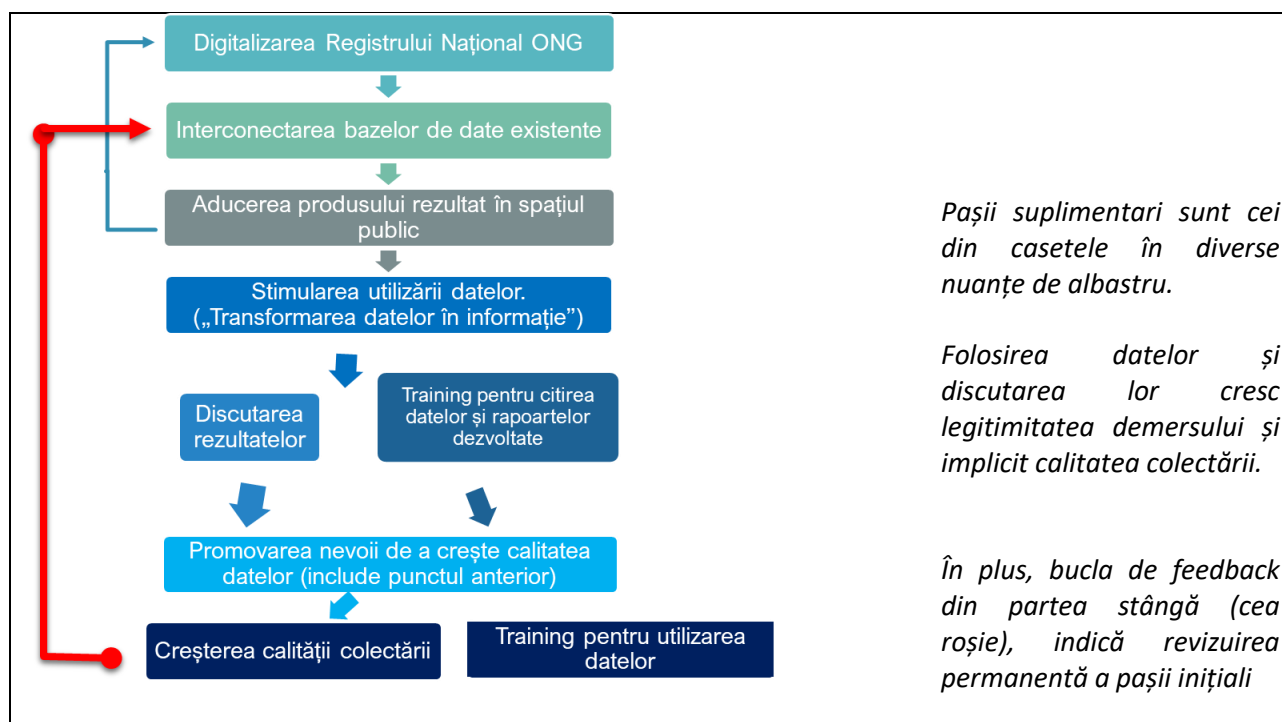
Digitalizarea Registrului Național ONG

Interconectarea bazelor de date existente

Aducerea produsului rezultat în spațiul public

Stimularea utilizării datelor. („Transformarea datelor în informație”)

Discutarea rezultatelor

Training pentru citirea datelor și rapoartelor dezvoltate

Promovarea nevoii de a crește calitatea datelor (include punctul anterior)

Creșterea calității colectării

Training pentru utilizarea datelor

Pașii suplimentari sunt cei din casetele în diverse nuanțe de albastru.

Folosirea datelor și discutarea lor cresc legitimitatea demersului și implicit calitatea colectării.

În plus, bucla de feedback din partea stângă (cea roșie), indică revizuirea permanentă a pașii inițiali